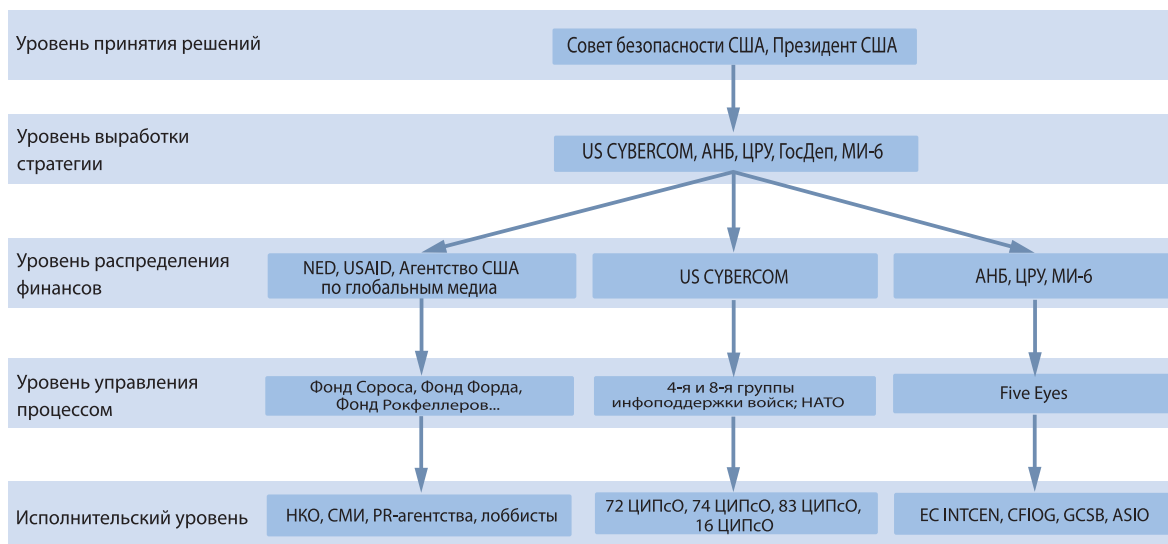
Уровень принятия решений
Совет безопасности США, Президент США

Уровень выработки стратегии
US CYBERCOM, АНБ, ЦРУ, ГосДеп, МИ-6

Уровень распределения финансов
NED, USAID, Агентство США по глобальным медиа
US CYBERCOM
АНБ, ЦРУ, МИ-6

Уровень управления процессом
Фонд Сороса, Фонд Форда, Фонд Рокфеллеров...
4-я и 8-я группы инфоподдержки войск; НАТО
Five Eyes

Исполнительский уровень
НКО, СМИ, PR-агентства, лоббисты
72 ЦИПсО, 74 ЦИПсО, 83 ЦИПсО, 16 ЦИПсО
EC INTCEN, CFIOG, GCSB, ASIO